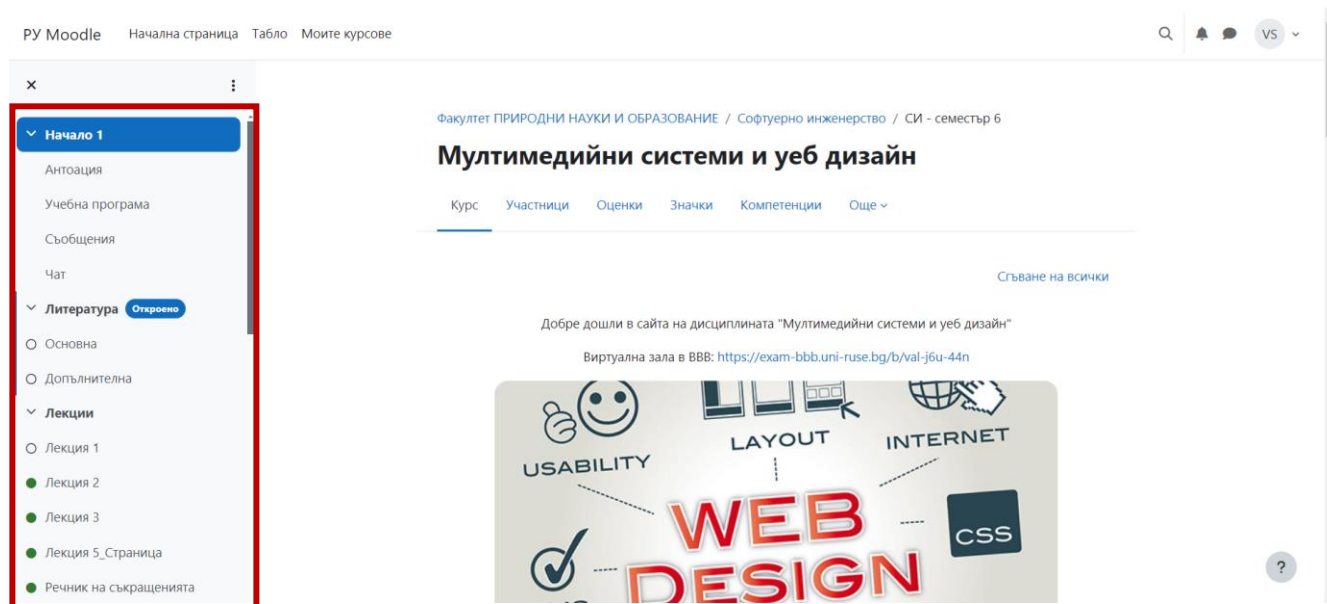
РУ Moodle Начална страница Табло Моите курсове

VS

×

Начало 1
Антоация
Учебна програма
Съобщения
Чат
Литература Откроено
Основна
Допълнителна
Лекции
Лекция 1
Лекция 2
Лекция 3
Лекция 5_Страница
Речник на съкращенията

Факултет ПРИРОДНИ НАУКИ И ОБРАЗОВАНИЕ / Софтуерно инженерство / СИ - семестър 6

Мултимедийни системи и уеб дизайн

Курс Участници Оценки Значки Компетенции Още

Сгъване на всички

Добре дошли в сайта на дисциплината "Мултимедийни системи и уеб дизайн"

Виртуална зала в BBB: https://exam-bbb.uni-ruse.bg/b/val-j6u-44n

LAYOUT INTERNET USABILITY WEB CSS DESIGN

?